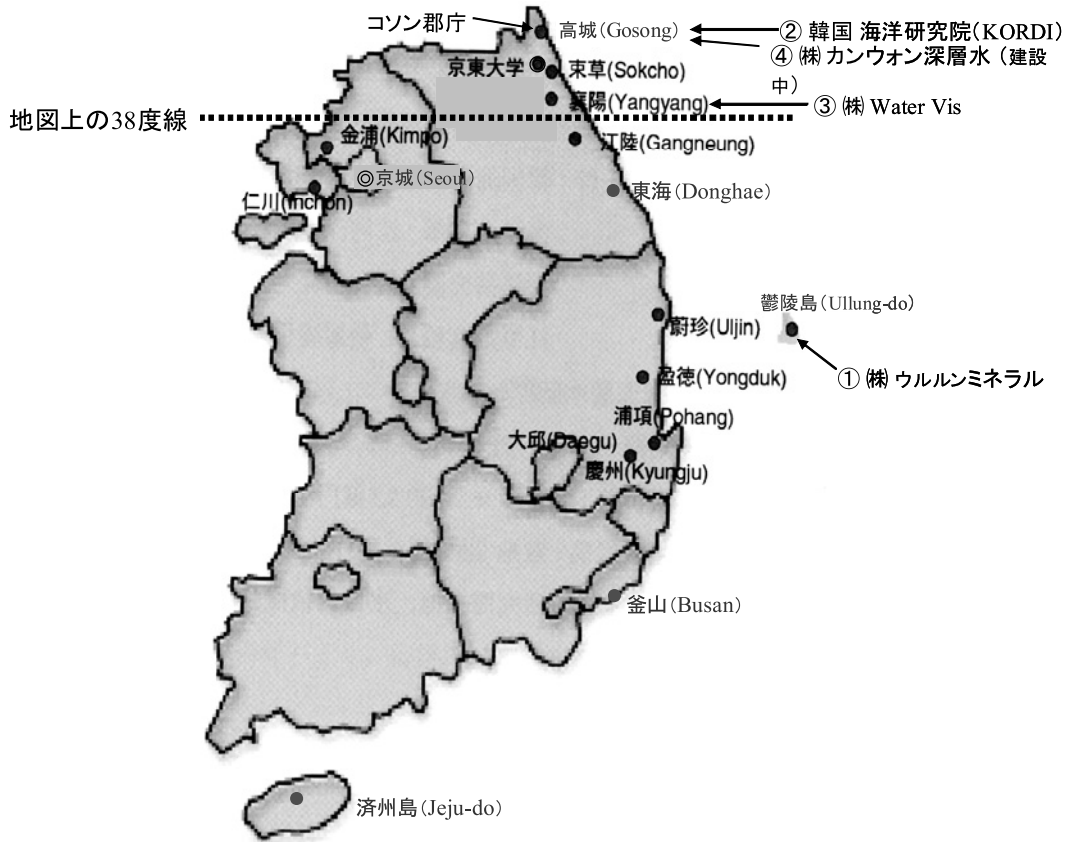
コソン郡庁
高城(Gosong)
② 韓国 海洋研究院(KORDI)
④ ㈱ カンウォン深層水(建設中)
京東大学
束草(Sokcho)
襄陽(Yangyang)
③ ㈱ Water Vis
地図上の38度線
金浦(Kimpo)
江陵(Gangneung)
◎京城(Seoul)
仁川(Inchon)
東海(Donghae)
鬱陵島(Ullung-do)
蔚珍(Uljin)
① ㈱ ウルルンミネラル
盈徳(Yongduk)
浦項(Pohang)
大邱(Daegu)
慶州(Kyungju)
釜山(Busan)
済州島(Jeju-do)